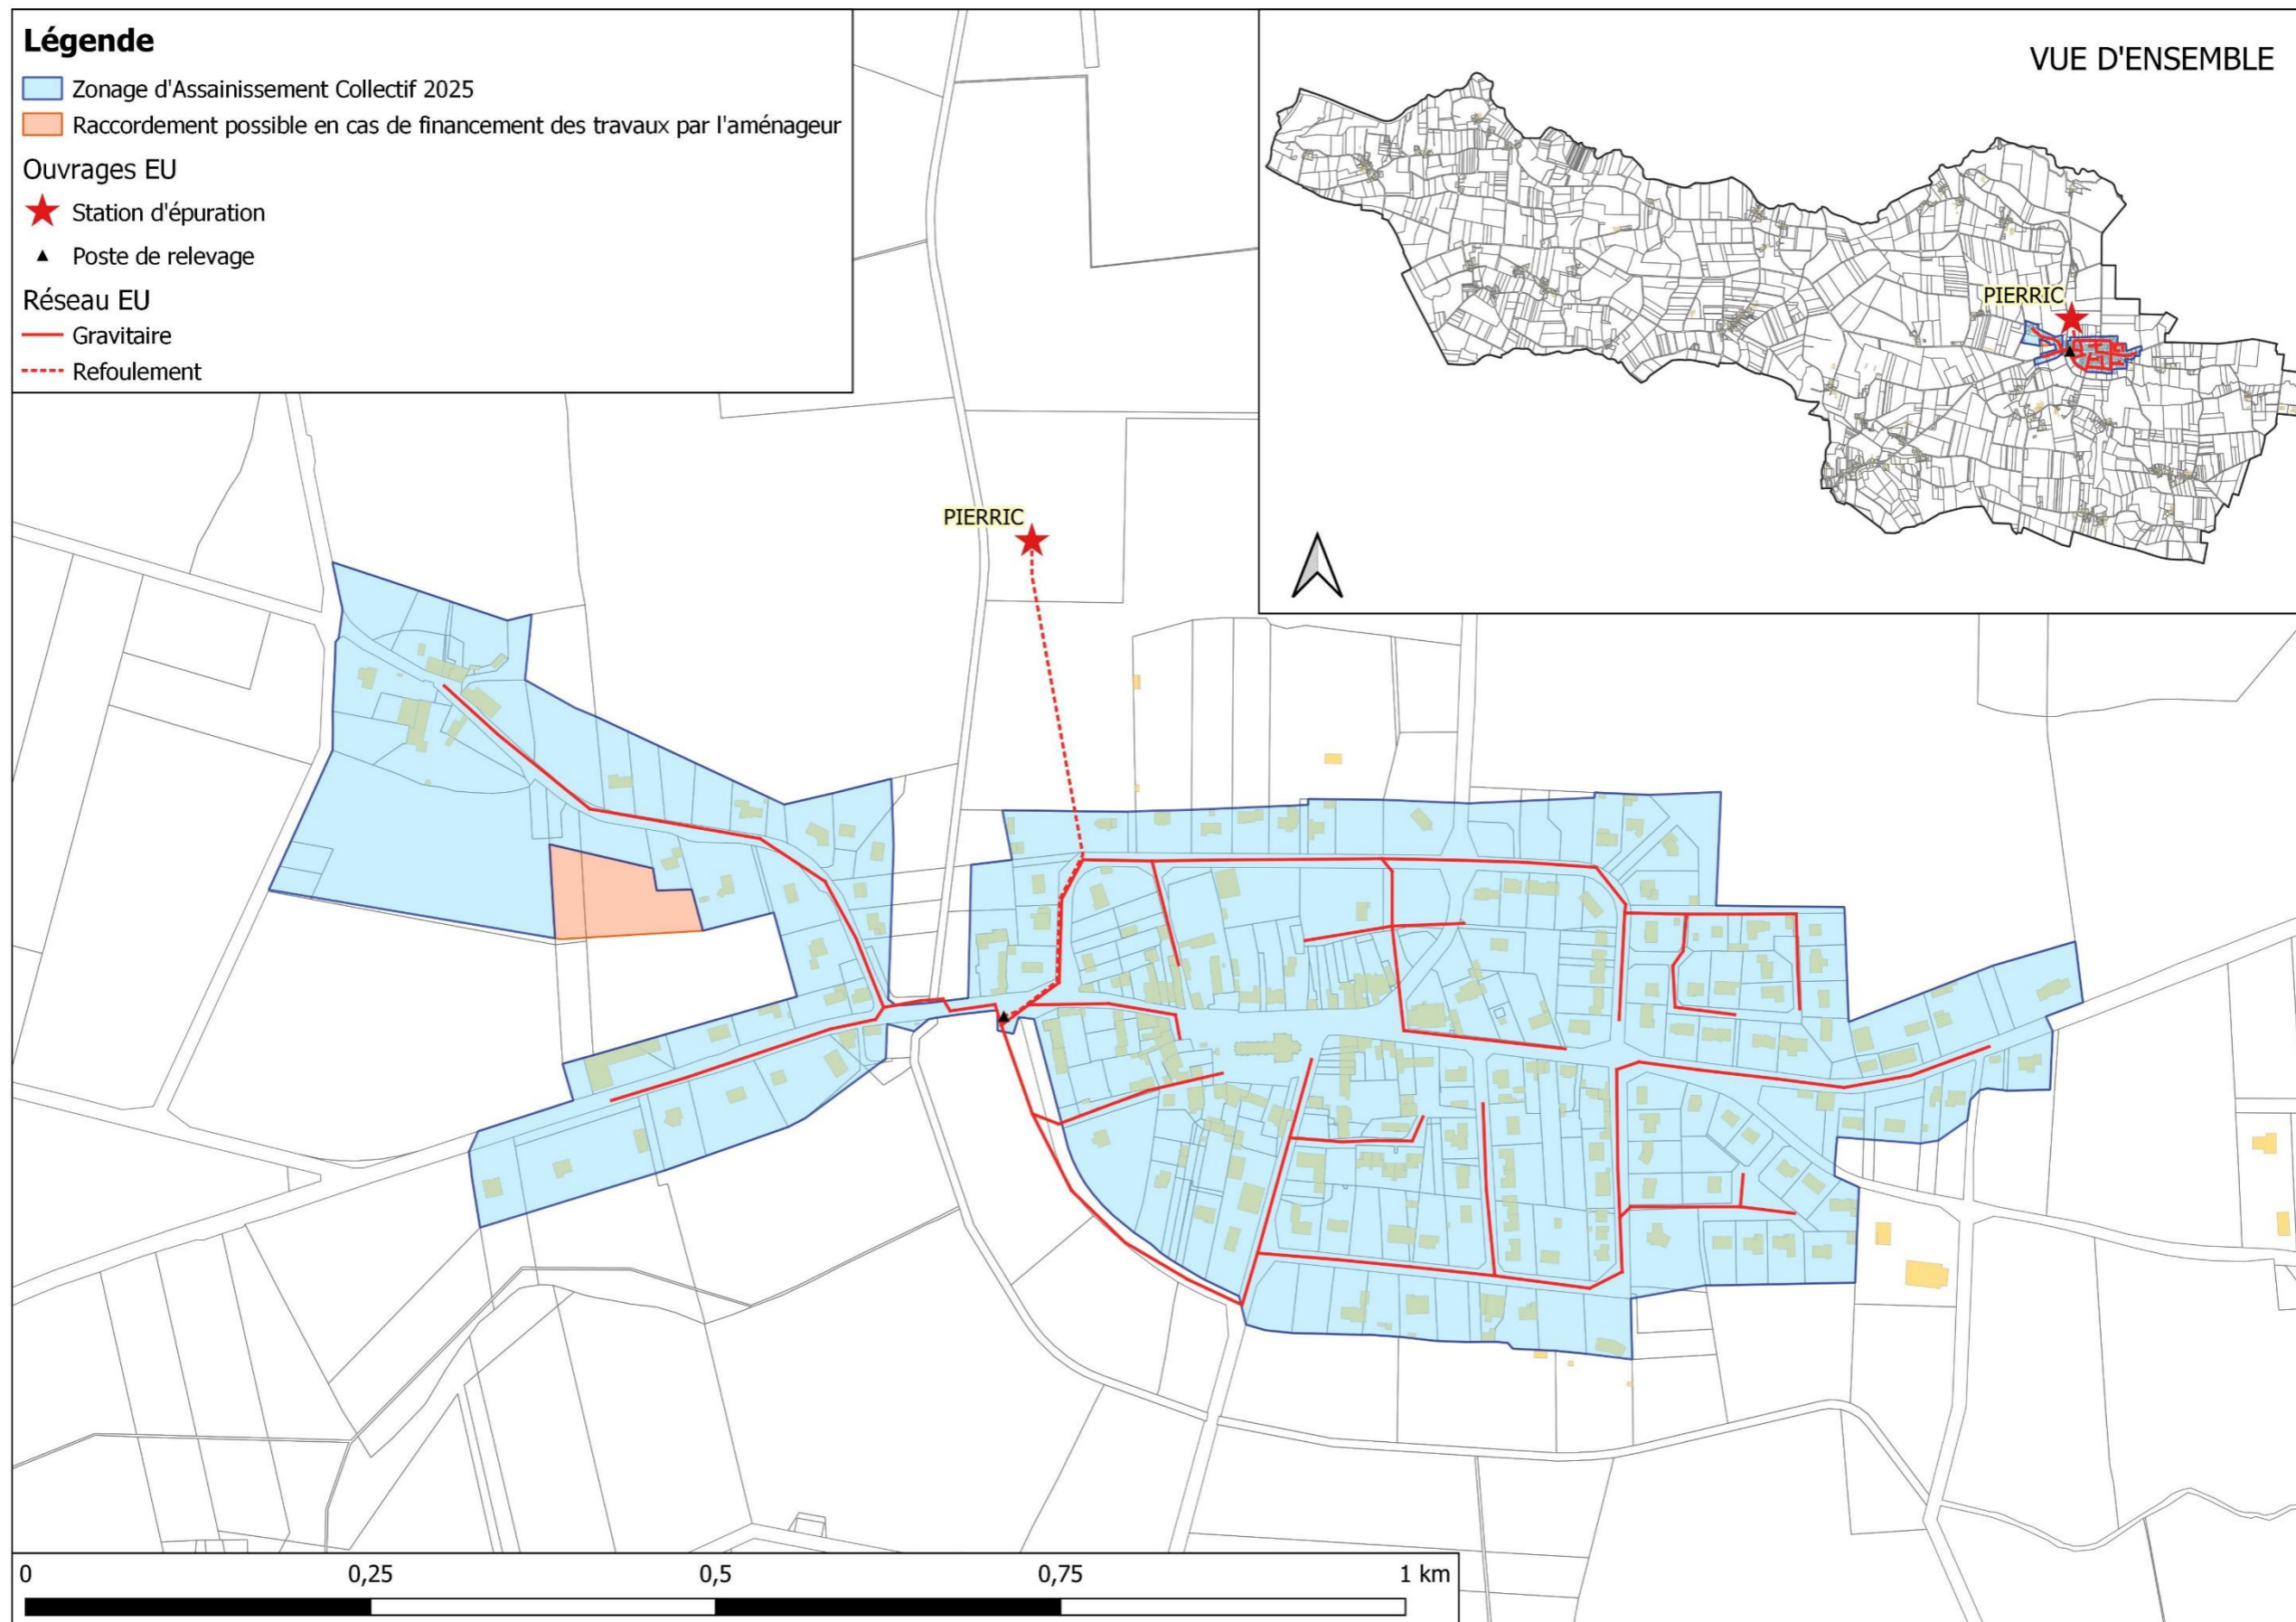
Légende

Zonage d'Assainissement Collectif 2025

Raccordement possible en cas de financement des travaux par l'aménageur

Ouvrages EU

Station d'épuration

Poste de relevage

Réseau EU

Gravitaire

Refoulement

VUE D'ENSEMBLE

PIERRIC

PIERRIC

0 0,25 0,5 0,75 1 km